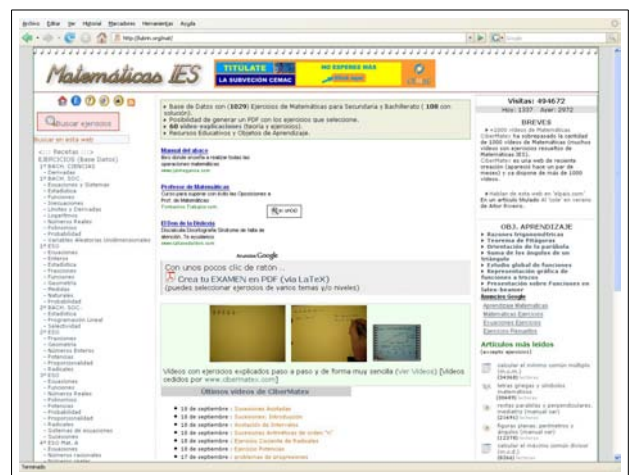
Archivo Editar Ver Historial Marcadores Herramientas Ayuda

http://fabrm.org/mat/

Matemáticas IES

TITULATE LA SUBVENCION CEMAC NO ESPERES MAS

Buscar ejercicios

Buscar en esta web

Recetas
EJERCICIOS (Base Datos)
1ºBACH. CIENCIAS
- Derivadas
2ºBACH. SOC.
- Ecuaciones y Sistemas
- Estadística
- Funciones
- Derivaciones
- Límites y Derivadas
- Logaritmos
- Números Reales
- Polinomios
- Probabilidad
- Variables Aleatorias Unidimensionales
2ºESO
- Ecuaciones
- Enteros
- Estadística
- Fracciones
- Funciones
- Geometría
- Medidas
- Naturales
- Probabilidad
2ºBACH. SOC.
- Estadística
- Programación Lineal
- Selectividad
1ºESO
- Fracciones
- Geometría
- Números Enteros
- Potencias
- Proporcionalidad
- Radicales
3ºESO
- Ecuaciones
- Funciones
- Números Reales
- Polinomios
- Potencias
- Probabilidad
- Proporcionalidad
- Radicales
- Sistemas de ecuaciones
- Sucesiones
4º ESO Mat. A
- Ecuaciones
- Números racionales

• Base de Datos con (1029) Ejercicios de Matemáticas para Secundaria y Bachillerato ( 108 con solución).
• Posibilidad de generar un PDF con los ejercicios que seleccione.
• 60 vídeo-explicaciones (teoría y ejercicios).
• Recursos Educativos y Objetos de Aprendizaje.

Manual del ábaco
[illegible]

Profesor de Matemáticas
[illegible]

El Don de la Dislexia
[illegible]

Anuncios Google

Con unos pocos clic de ratón ..
Crea tu EXAMEN en PDF (vía LaTeX)
(puedes seleccionar ejercicios de varios temas y/o niveles)

Vídeos con ejercicios explicados paso a paso y de forma muy sencilla (Ver Vídeos) [Vídeos cedidos por www.cibermatex.com]

Últimos vídeos de CiberMatex
• 18 de septiembre : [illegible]
• 18 de septiembre : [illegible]
• 18 de septiembre : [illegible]
• 18 de septiembre : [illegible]
• 18 de septiembre : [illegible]
• 18 de septiembre : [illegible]
• 17 de septiembre : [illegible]

Visitas: 494672
Hoy: 1337 Ayer: 2972

BREVES
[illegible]

OBJ. APRENDIZAJE
• Razones trigonométricas
• Teorema de Pitágoras
• Orientación de la parábola
• Suma de los ángulos de un triángulo
• Estudio global de funciones
• Representación gráfica de funciones a trozos
• Presentación sobre Funciones en Java
Anuncios Google
Aprendizaje Matemáticas
Matemáticas Ejercicios
Ecuaciones Ejercicios
Ejercicios Resueltos

Artículos más leídos
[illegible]

Terminado